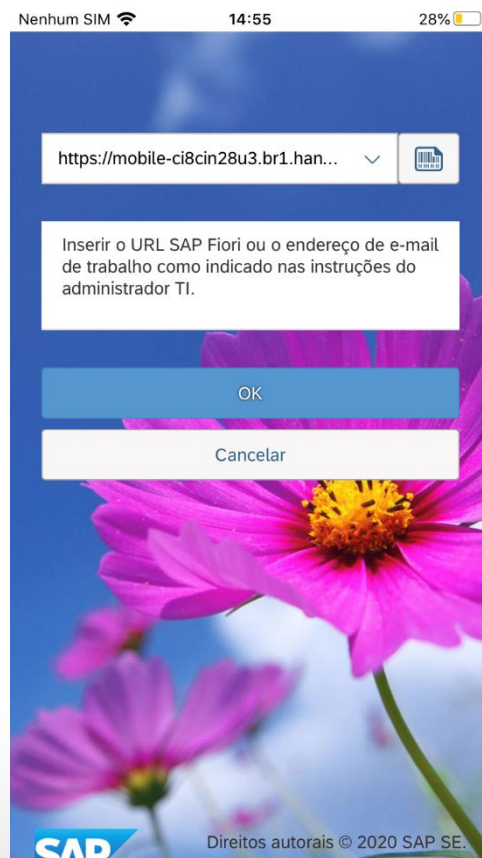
Nenhum SIM 14:55 28%

https://mobile-ci8cin28u3.br1.han...

Inserir o URL SAP Fiori ou o endereço de e-mail de trabalho como indicado nas instruções do administrador TI.

OK

Cancelar

SAP

Direitos autorais © 2020 SAP SE.